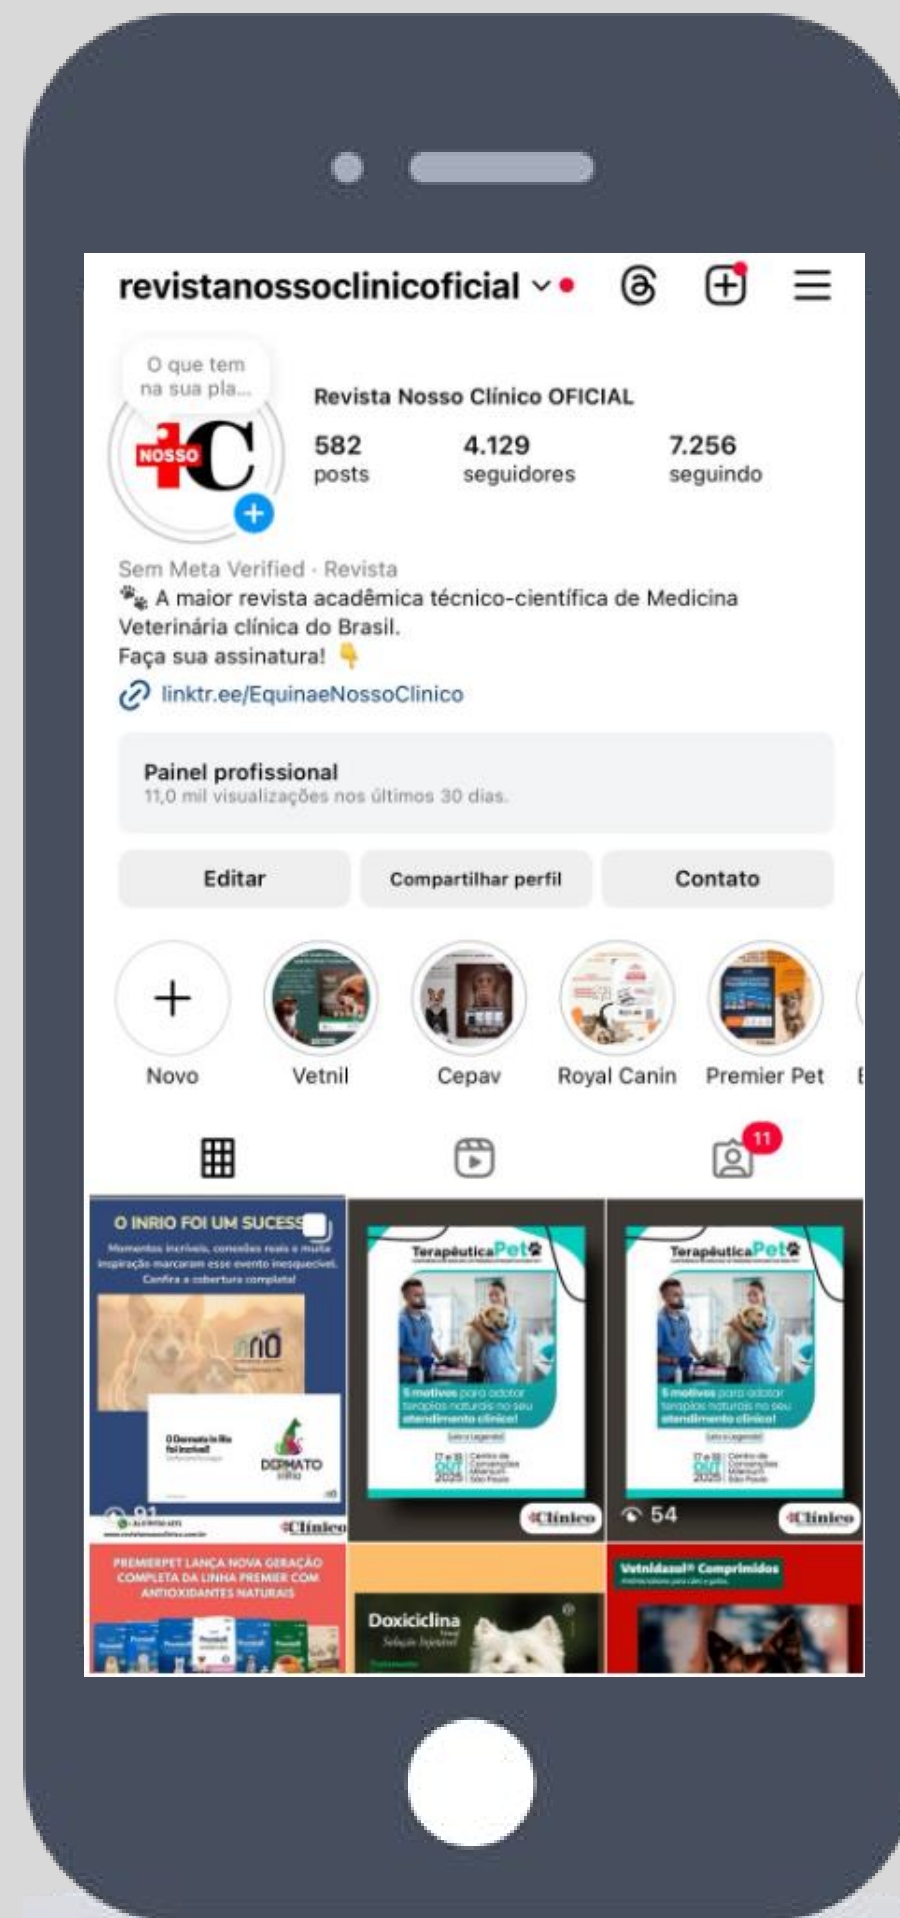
revistanossoclinicooficial

O que tem na sua pla...

NOSSO C

Revista Nosso Clínico OFICIAL

582 posts

4.129 seguidores

7.256 seguindo

Sem Meta Verified · Revista
🐾 A maior revista acadêmica técnico-científica de Medicina Veterinária clínica do Brasil.
Faça sua assinatura! 👇
linktr.ee/EquinaeNossoClinico

Painel profissional
11,0 mil visualizações nos últimos 30 dias.

Editar | Compartilhar perfil | Contato

Novo
Vetnil
Cepav
Royal Canin
Premier Pet

11

O INRIO FOI UM SUCESSO
Momentos incríveis, conexões reais e muita inspiração marcaram esse evento inesquecível. Confira a cobertura completa!
INRIO
O Dermato in Rio foi incrível!
DERMATO
Clínico

TerapêuticaPet
5 motivos para adotar terapias naturais no seu atendimento clínico!
17 e 18 OUT 2025
Clínico

TerapêuticaPet
5 motivos para adotar terapias naturais no seu atendimento clínico!
17 e 18 OUT 2025
54
Clínico

PREMIERPET LANÇA NOVA GERAÇÃO COMPLETA DA LINHA PREMIER COM ANTIOXIDANTES NATURAIS

Doxiciclina

Vetnidazol® Comprimidos